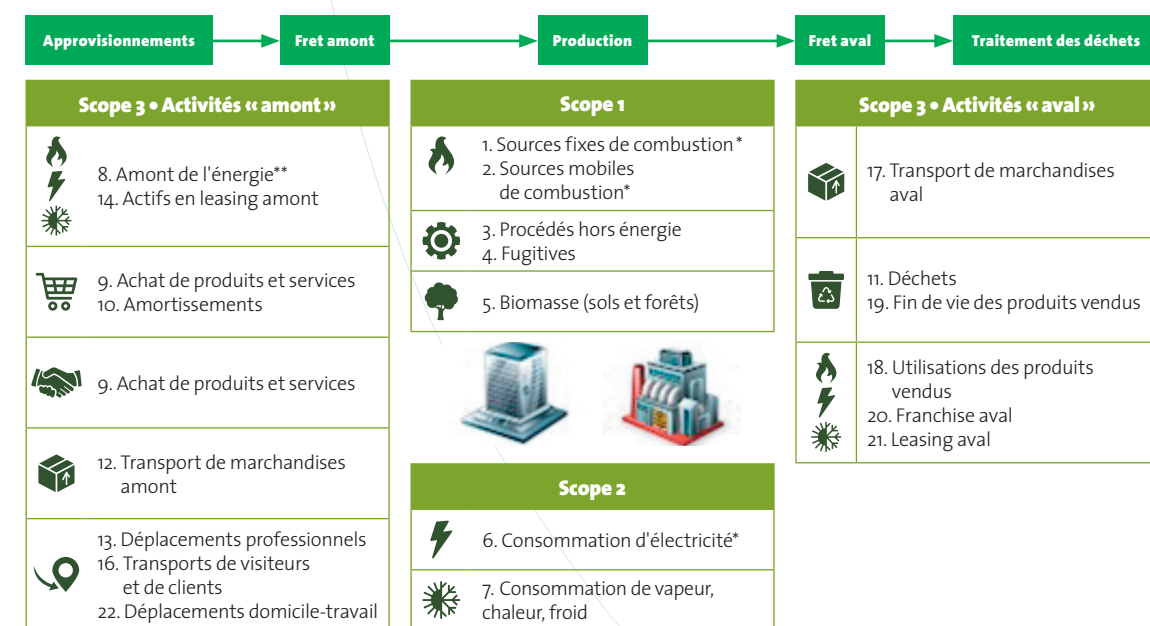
Approvisionnements

Fret amont

Production

Fret aval

Traitement des déchets

Scope 3 • Activités « amont »

8. Amont de l'énergie**
14. Actifs en leasing amont

9. Achat de produits et services
10. Amortissements

9. Achat de produits et services

12. Transport de marchandises amont

13. Déplacements professionnels
16. Transports de visiteurs et de clients
22. Déplacements domicile-travail

Scope 1

1. Sources fixes de combustion*
2. Sources mobiles de combustion*

3. Procédés hors énergie
4. Fugitives

5. Biomasse (sols et forêts)

Scope 2

6. Consommation d'électricité*

7. Consommation de vapeur, chaleur, froid

Scope 3 • Activités « aval »

17. Transport de marchandises aval

11. Déchets
19. Fin de vie des produits vendus

18. Utilisations des produits vendus
20. Franchise aval
21. Leasing aval